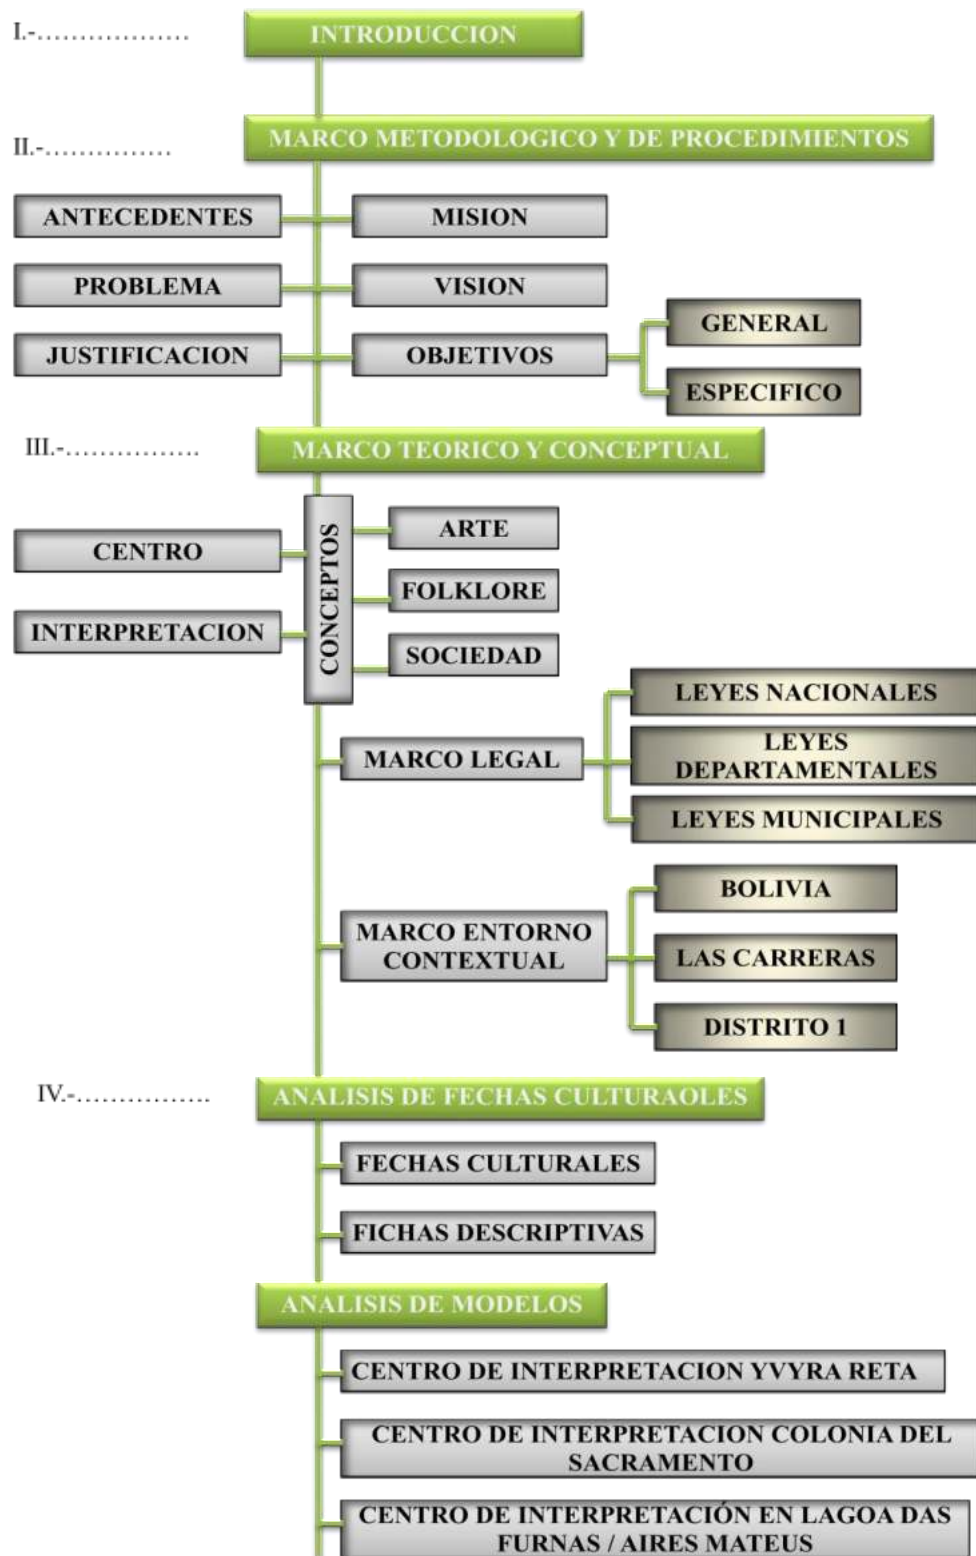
I.-………………

INTRODUCCION

II.-……………

MARCO METODOLOGICO Y DE PROCEDIMIENTOS

ANTECEDENTES

MISION

PROBLEMA

VISION

JUSTIFICACION

OBJETIVOS

GENERAL

ESPECIFICO

III.-…………….

MARCO TEORICO Y CONCEPTUAL

CENTRO

INTERPRETACION

CONCEPTOS

ARTE

FOLKLORE

SOCIEDAD

MARCO LEGAL

LEYES NACIONALES

LEYES DEPARTAMENTALES

LEYES MUNICIPALES

MARCO ENTORNO CONTEXTUAL

BOLIVIA

LAS CARRERAS

DISTRITO 1

IV.-…………….

ANALISIS DE FECHAS CULTURAOLES

FECHAS CULTURALES

FICHAS DESCRIPTIVAS

ANALISIS DE MODELOS

CENTRO DE INTERPRETACION YVYRA RETA

CENTRO DE INTERPRETACION COLONIA DEL SACRAMENTO

CENTRO DE INTERPRETACIÓN EN LAGOA DAS FURNAS / AIRES MATEUS